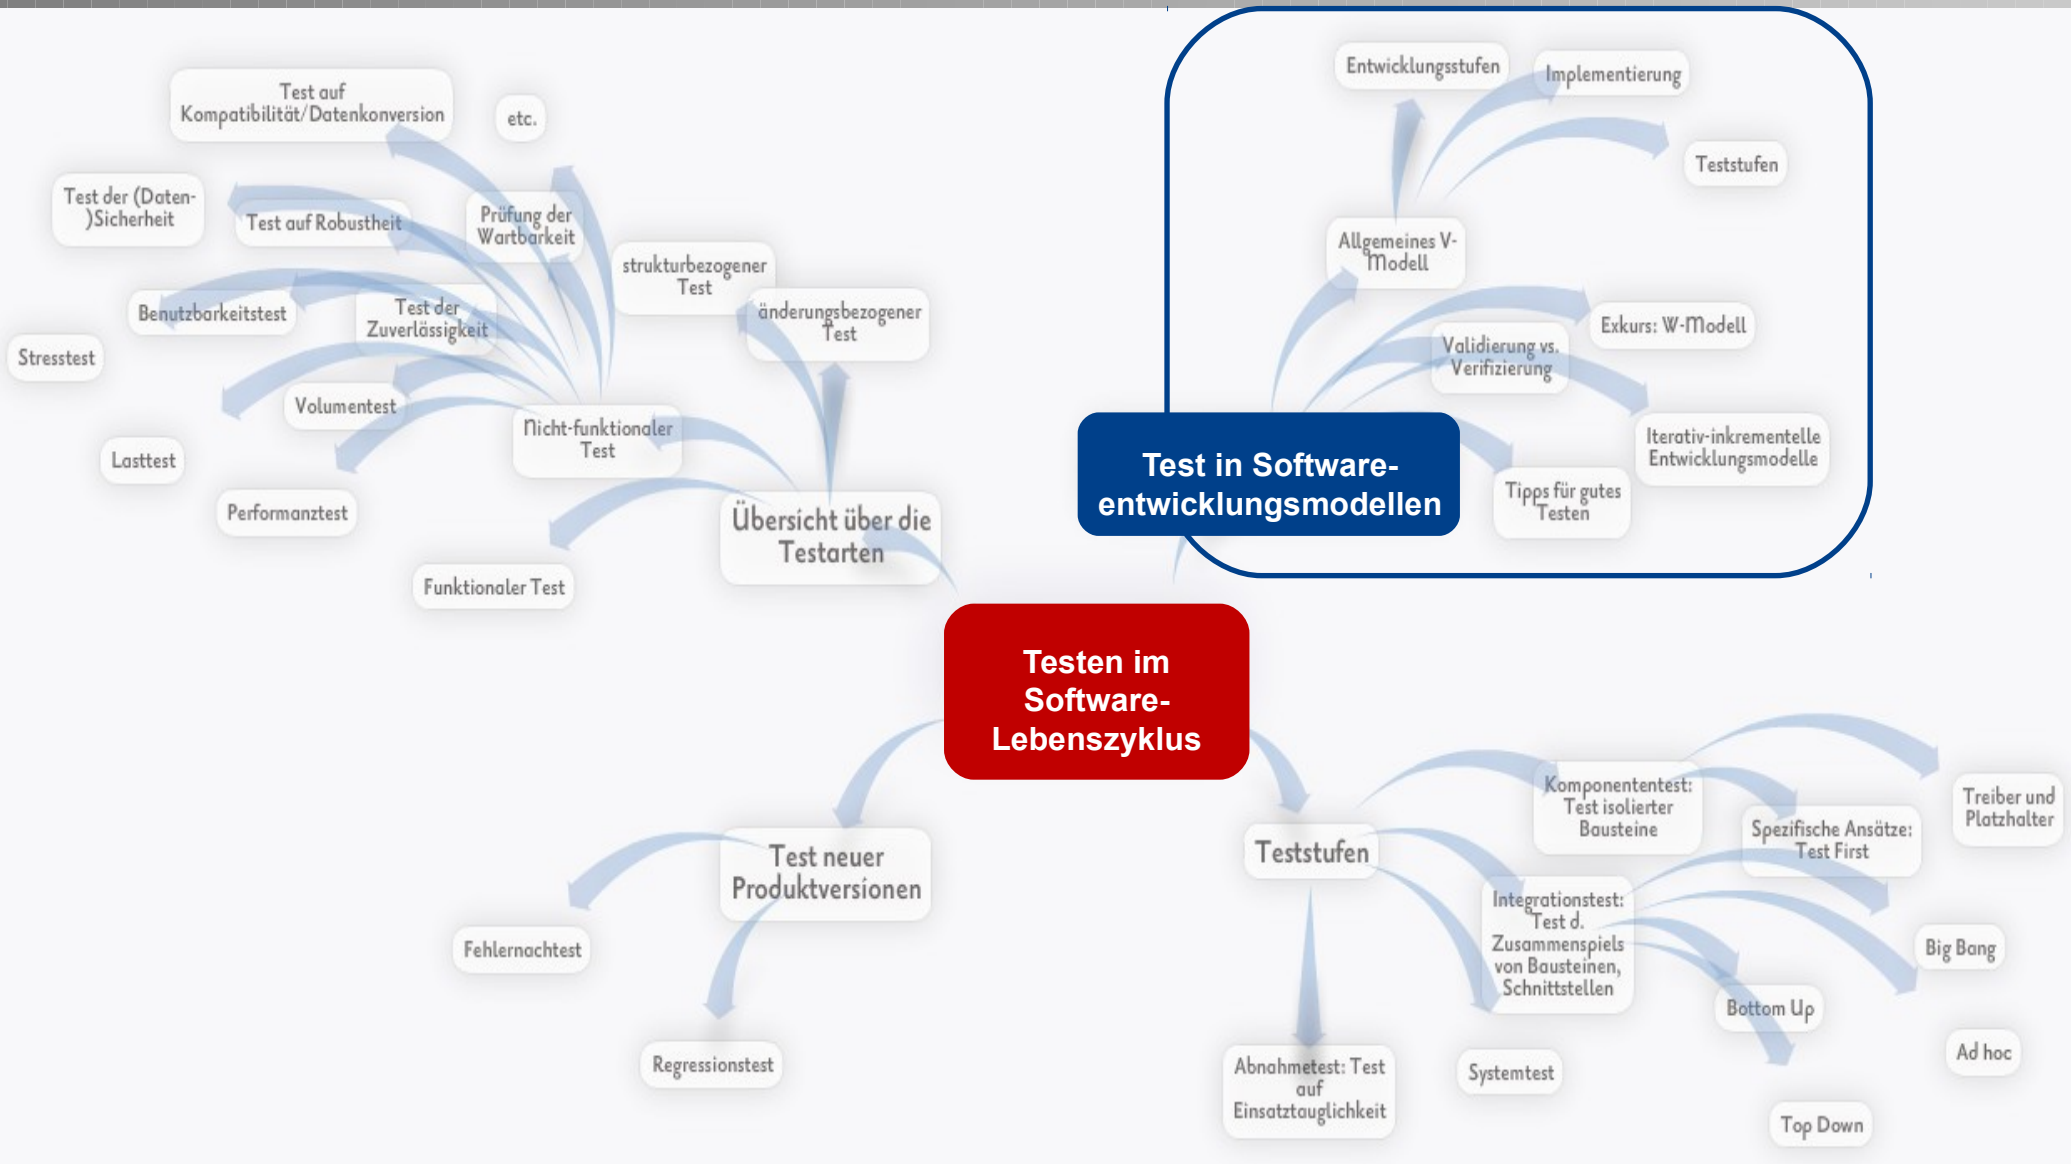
Testen im Software-Lebenszyklus

Übersicht über die Testarten

Funktionaler Test

Nicht-funktionaler Test

strukturbezogener Test

änderungsbezogener Test

Test auf Kompatibilität/Datenkonversion

etc.

Test der (Daten-)Sicherheit

Test auf Robustheit

Prüfung der Wartbarkeit

Benutzbarkeitstest

Test der Zuverlässigkeit

Stresstest

Volumentest

Lasttest

Performanztest

Test in Software-entwicklungsmodellen

Entwicklungsstufen

Implementierung

Teststufen

Allgemeines V-Modell

Exkurs: W-Modell

Validierung vs. Verifizierung

Iterativ-inkrementelle Entwicklungsmodelle

Tipps für gutes Testen

Test neuer Produktversionen

Fehlernachtest

Regressionstest

Teststufen

Komponententest: Test isolierter Bausteine

Spezifische Ansätze: Test First

Treiber und Platzhalter

Integrationstest: Test d. Zusammenspiels von Bausteinen, Schnittstellen

Big Bang

Bottom Up

Ad hoc

Top Down

Systemtest

Abnahmetest: Test auf Einsatztauglichkeit